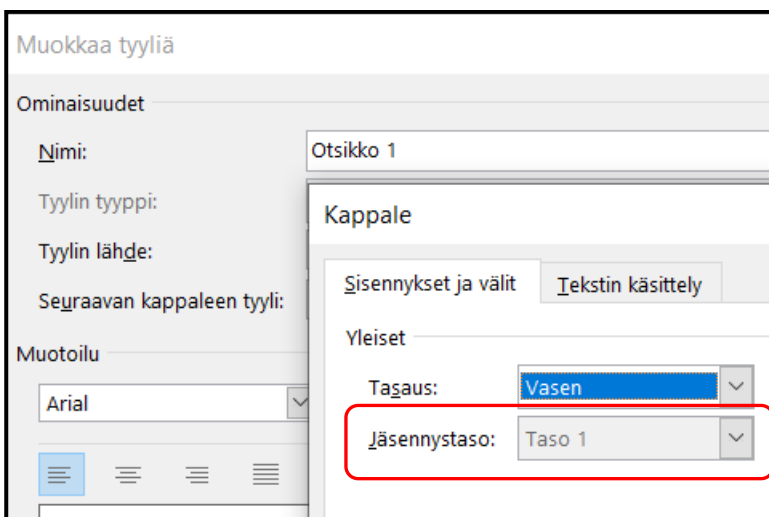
Muokkaa tyyliä

Ominaisuudet

Nimi:

Otsikko 1

Tyylin tyyppi:

Tyylin lähde:

Seuraavan kappaleen tyyli:

Muotoilu

Arial

Kappale

Sisennykset ja välit

Tekstin käsittely

Yleiset

Tasaus:

Vasen

Jäsennystaso:

Taso 1